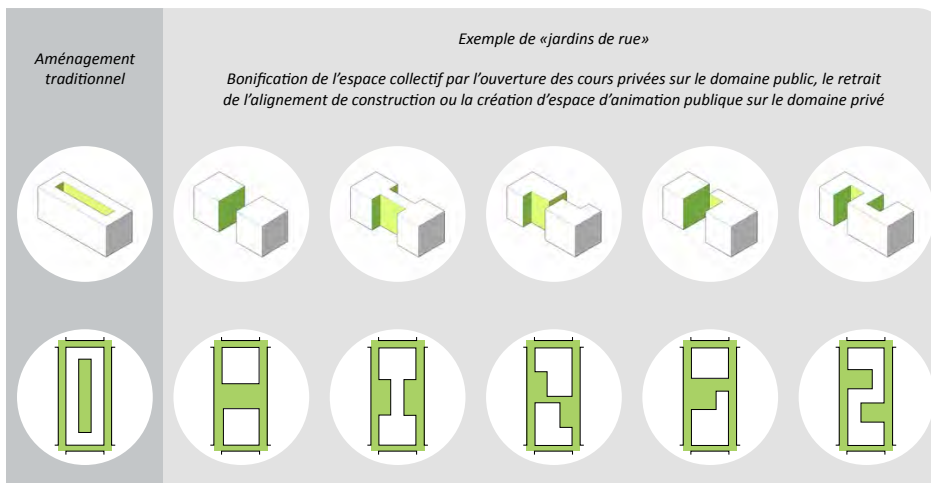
Aménagement traditionnel

Exemple de «jardins de rue»

Bonification de l'espace collectif par l'ouverture des cours privées sur le domaine public, le retrait de l'alignement de construction ou la création d'espace d'animation publique sur le domaine privé